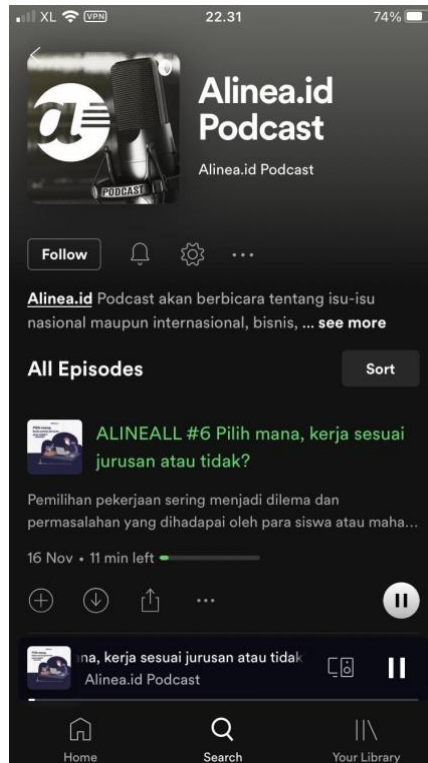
XL VPN 22.31 74%

Alinea.id Podcast

Alinea.id Podcast

PODCAST

Follow

Alinea.id Podcast akan berbicara tentang isu-isu nasional maupun internasional, bisnis, ... see more

All Episodes

Sort

ALINEALL #6 Pilih mana, kerja sesuai jurusan atau tidak?

Pemilihan pekerjaan sering menjadi dilema dan permasalahan yang dihadapai oleh para siswa atau maha...

16 Nov • 11 min left

na, kerja sesuai jurusan atau tidak
Alinea.id Podcast

Home
Search
Your Library